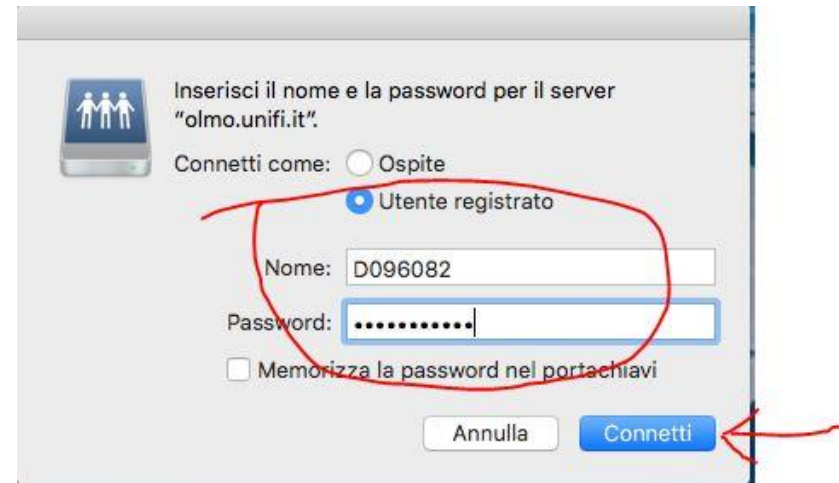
Inserisci il nome e la password per il server "olmo.unifi.it".

Connetti come: Ospite

Utente registrato

Nome: D096082

Password: ••••••••••••

Memorizza la password nel portachiavi

Annulla

Connetti